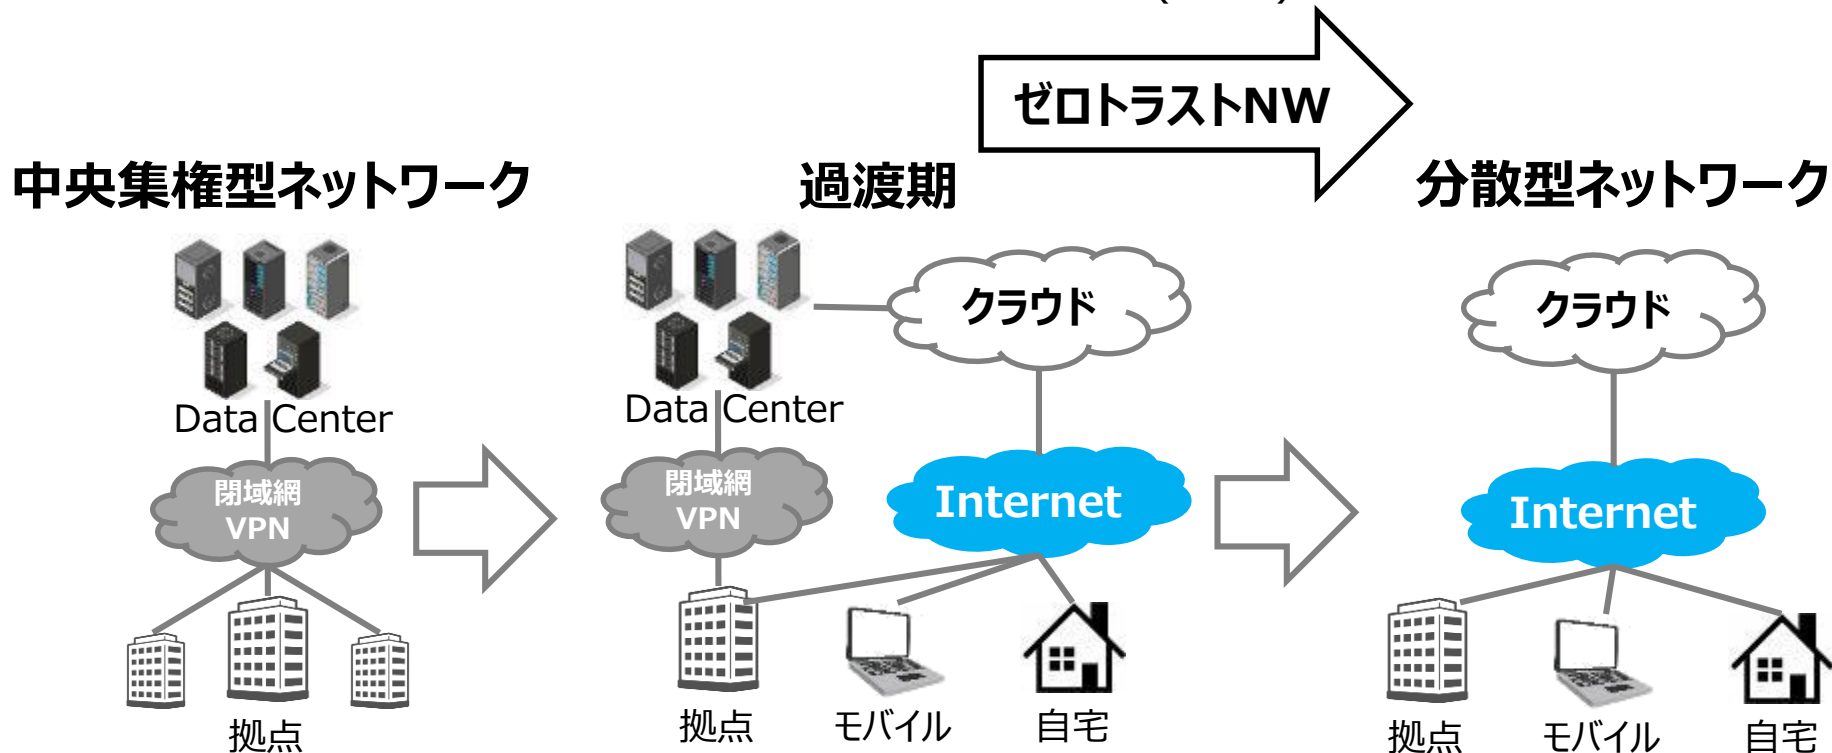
ゼロトラストNW

中央集権型ネットワーク

Data Center

閉域網
VPN

拠点

過渡期

Data Center

クラウド

閉域網
VPN

Internet

拠点

モバイル

自宅

分散型ネットワーク

クラウド

Internet

拠点

モバイル

自宅